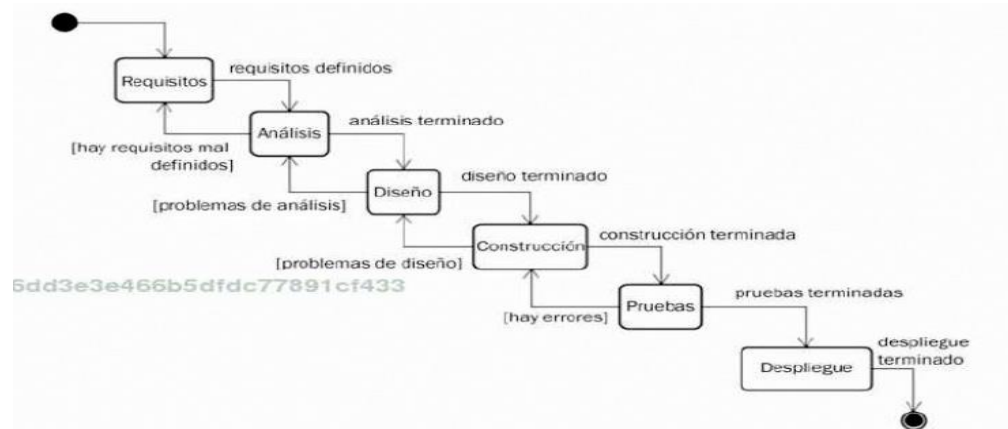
Requisitos

requisitos definidos

Análisis

análisis terminado

[hay requisitos mal definidos]

Diseño

diseño terminado

[problemas de análisis]

Construcción

construcción terminada

[problemas de diseño]

5dd3e3e466b5dfdc77891cf433

Pruebas

pruebas terminadas

[hay errores]

Despliegue

despliegue terminado